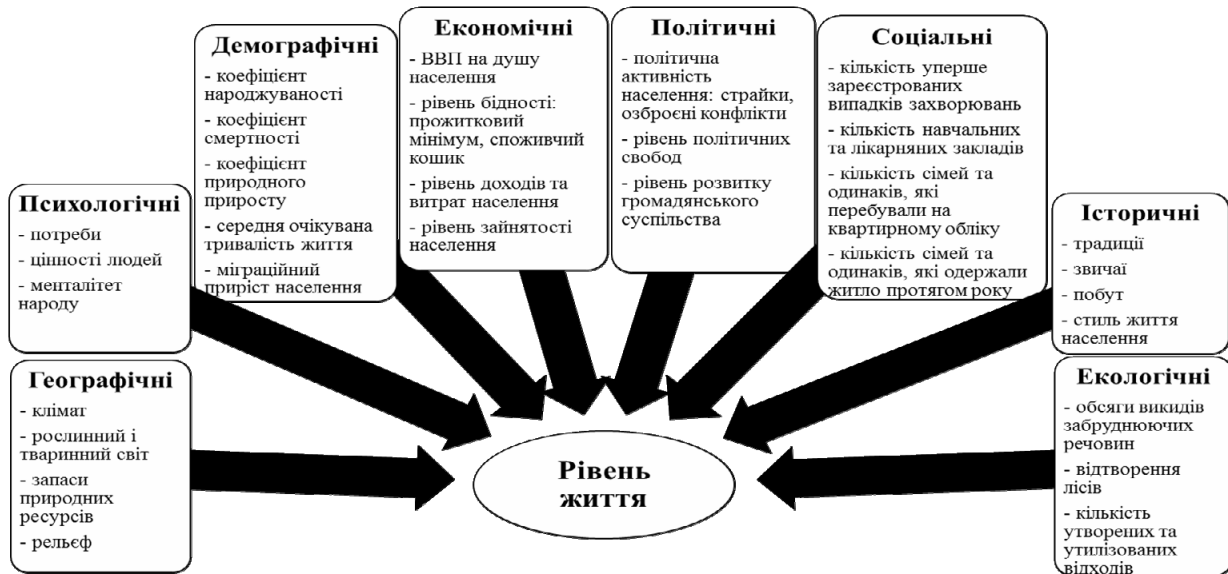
Демографічні
- коефіцієнт народжуваності
- коефіцієнт смертності
- коефіцієнт природного приросту
- середня очікувана тривалість життя
- міграційний приріст населення

Економічні
- ВВП на душу населення
- рівень бідності: прожитковий мінімум, споживчий кошик
- рівень доходів та витрат населення
- рівень зайнятості населення

Політичні
- політична активність населення: страйки, озброєні конфлікти
- рівень політичних свобод
- рівень розвитку громадянського суспільства

Соціальні
- кількість уперше зареєстрованих випадків захворювань
- кількість навчальних та лікарняних закладів
- кількість сімей та одинаків, які перебували на квартирному обліку
- кількість сімей та одинаків, які одержали житло протягом року

Психологічні
- потреби
- цінності людей
- менталітет народу

Історичні
- традиції
- звичаї
- побут
- стиль життя населення

Географічні
- клімат
- рослинний і тваринний світ
- запаси природних ресурсів
- рельєф

Рівень життя

Екологічні
- обсяги викидів забруднюючих речовин
- відтворення лісів
- кількість утворених та утилізованих відходів